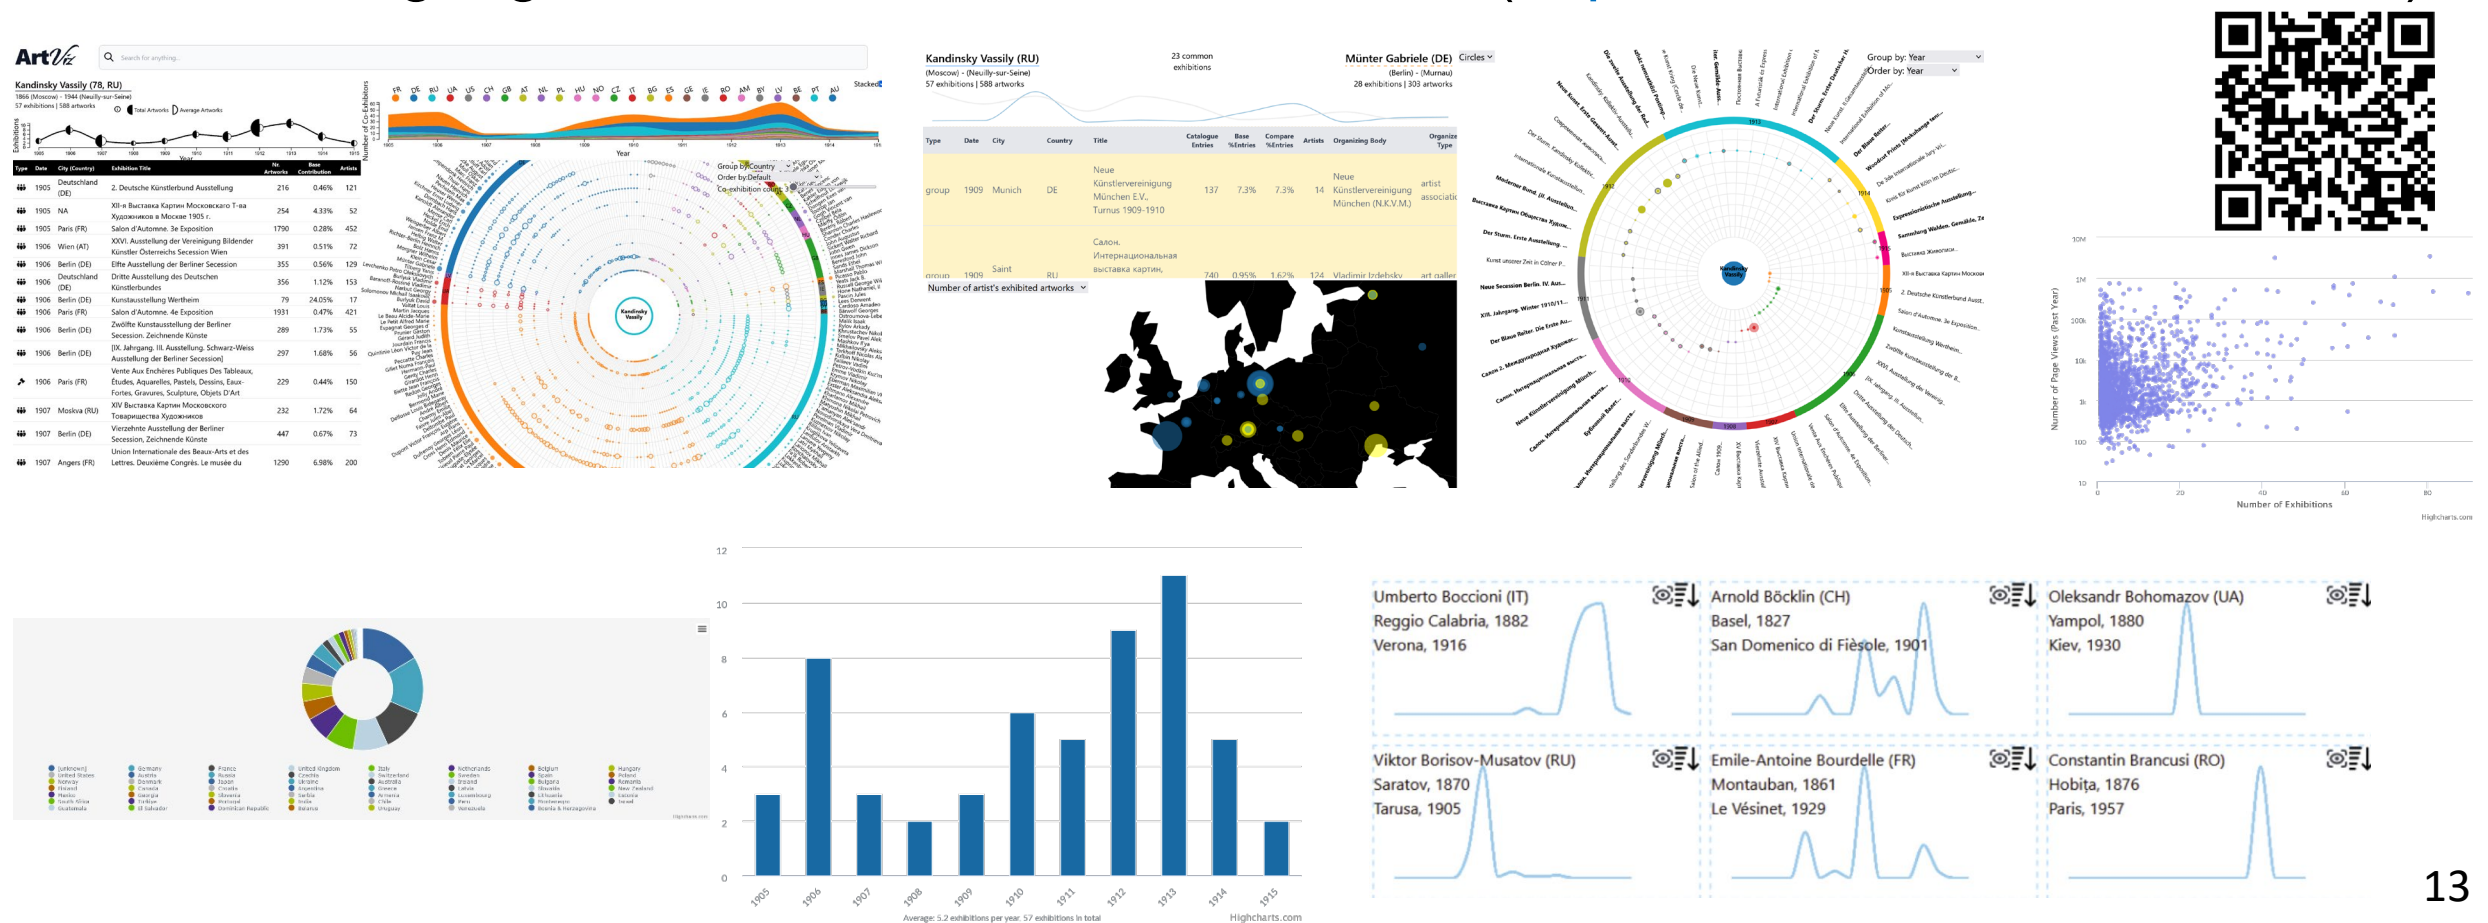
ArtVis

Search for anything...

Kandinsky Vassily (78, RU)
1866 (Moscow) - 1944 (Neuilly-sur-Seine)
57 exhibitions | 588 artworks

Total Artworks Average Artworks

| Type | Date | City (Country) | Exhibition Title | Nr. Artworks | Base Contribution | Artists |
|---|---|---|---|---|---|---|
| | 1905 | Deutschland (DE) | 2. Deutsche Künstlerbund Ausstellung | 216 | 0.46% | 121 |
| | 1905 | NA | XII-я Выставка Картин Московского Т-ва Художников в Москве 1905 г. | 254 | 4.33% | 52 |
| | 1905 | Paris (FR) | Salon d'Automne. 3e Exposition | 1790 | 0.28% | 452 |
| | 1906 | Wien (AT) | XXVI. Ausstellung der Vereinigung Bildender Künstler Österreichs Secession Wien | 391 | 0.51% | 72 |
| | 1906 | Berlin (DE) | Elfte Ausstellung der Berliner Secession | 355 | 0.56% | 129 |
| | 1906 | Deutschland (DE) | Dritte Ausstellung des Deutschen Künstlerbundes | 356 | 1.12% | 153 |
| | 1906 | Berlin (DE) | Kunstausstellung Wertheim | 79 | 24.05% | 17 |
| | 1906 | Paris (FR) | Salon d'Automne. 4e Exposition | 1931 | 0.47% | 421 |
| | 1906 | Berlin (DE) | Zwölfte Kunstausstellung der Berliner Secession. Zeichnende Künste | 289 | 1.73% | 55 |
| | 1906 | Berlin (DE) | [IX. Jahrgang. III. Ausstellung. Schwarz-Weiss Ausstellung der Berliner Secession] | 297 | 1.68% | 56 |
| | 1906 | Paris (FR) | Vente Aux Enchères Publiques Des Tableaux, Études, Aquarelles, Pastels, Dessins, Eaux-Fortes, Gravures, Sculpture, Objets D'Art | 229 | 0.44% | 150 |
| | 1907 | Moskva (RU) | XIV Выставка Картин Московского Товарищества Художников | 232 | 1.72% | 64 |
| | 1907 | Berlin (DE) | Vierzehnte Ausstellung der Berliner Secession, Zeichnende Künste | 447 | 0.67% | 73 |
| | 1907 | Angers (FR) | Union Internationale des Beaux-Arts et des Lettres. Deuxième Congrès. Le musée du | 1290 | 6.98% | 200 |

FR DE RU UA US CH GB AT NL PL HU NO CZ IT BG ES GE IE RO AM BY LV BE PT AU
Stacked
Number of Co-Exhibitions
Year

Group by: Country
Order by: Default
Co-exhibition count

Kandinsky Vassily

Kandinsky Vassily (RU)
(Moscow) - (Neuilly-sur-Seine)
57 exhibitions | 588 artworks

23 common exhibitions

Münter Gabriele (DE)
(Berlin) - (Murnau)
28 exhibitions | 303 artworks

Circles

| Type | Date | City | Country | Title | Catalogue Entries | Base %Entries | Compare %Entries | Artists | Organizing Body | Organize Type |
|---|---|---|---|---|---|---|---|---|---|---|
| group | 1909 | Munich | DE | Neue Künstlervereinigung München E.V., Turnus 1909-1910 | 137 | 7.3% | 7.3% | 14 | Neue Künstlervereinigung München (N.K.V.M.) | artist associatio |
| group | 1909 | Saint | RU | Салон. Интернациональная выставка картин, | 740 | 0.95% | 1.62% | 124 | Vladimir Izdebsky | art galler |

Number of artist's exhibited artworks

Group by: Year
Order by: Year

Number of Page Views (Past Year)
10M 1M 100k 10k 1k 100 10
0 20 40 60 80
Number of Exhibitions
Highcharts.com

[unknown] United States Norway Finland Mexico South Africa Guatemala
Germany Austria Denmark Canada Georgia Türkiye El Salvador
France Russia Japan Croatia Slovenia Portugal Dominican Republic
United Kingdom Czechia Ukraine Argentina Serbia India Belarus
Italy Switzerland Australia Greece Armenia Chile Uruguay
Netherlands Sweden Ireland Latvia Luxembourg Peru Venezuela
Belgium Spain Bulgaria Slovakia Lithuania Montenegro Bosnia & Herzegovina
Hungary Poland Romania New Zealand Estonia Israel

12 10 8 6 4 2 0
1905 1906 1907 1908 1909 1910 1911 1912 1913 1914 1915
Average: 5.2 exhibitions per year. 57 exhibitions in total
Highcharts.com

Umberto Boccioni (IT)
Reggio Calabria, 1882
Verona, 1916

Arnold Böcklin (CH)
Basel, 1827
San Domenico di Fièsole, 1901

Oleksandr Bohomazov (UA)
Yampol, 1880
Kiev, 1930

Viktor Borisov-Musatov (RU)
Saratov, 1870
Tarusa, 1905

Emile-Antoine Bourdelle (FR)
Montauban, 1861
Le Vésinet, 1929

Constantin Brancusi (RO)
Hobița, 1876
Paris, 1957

13